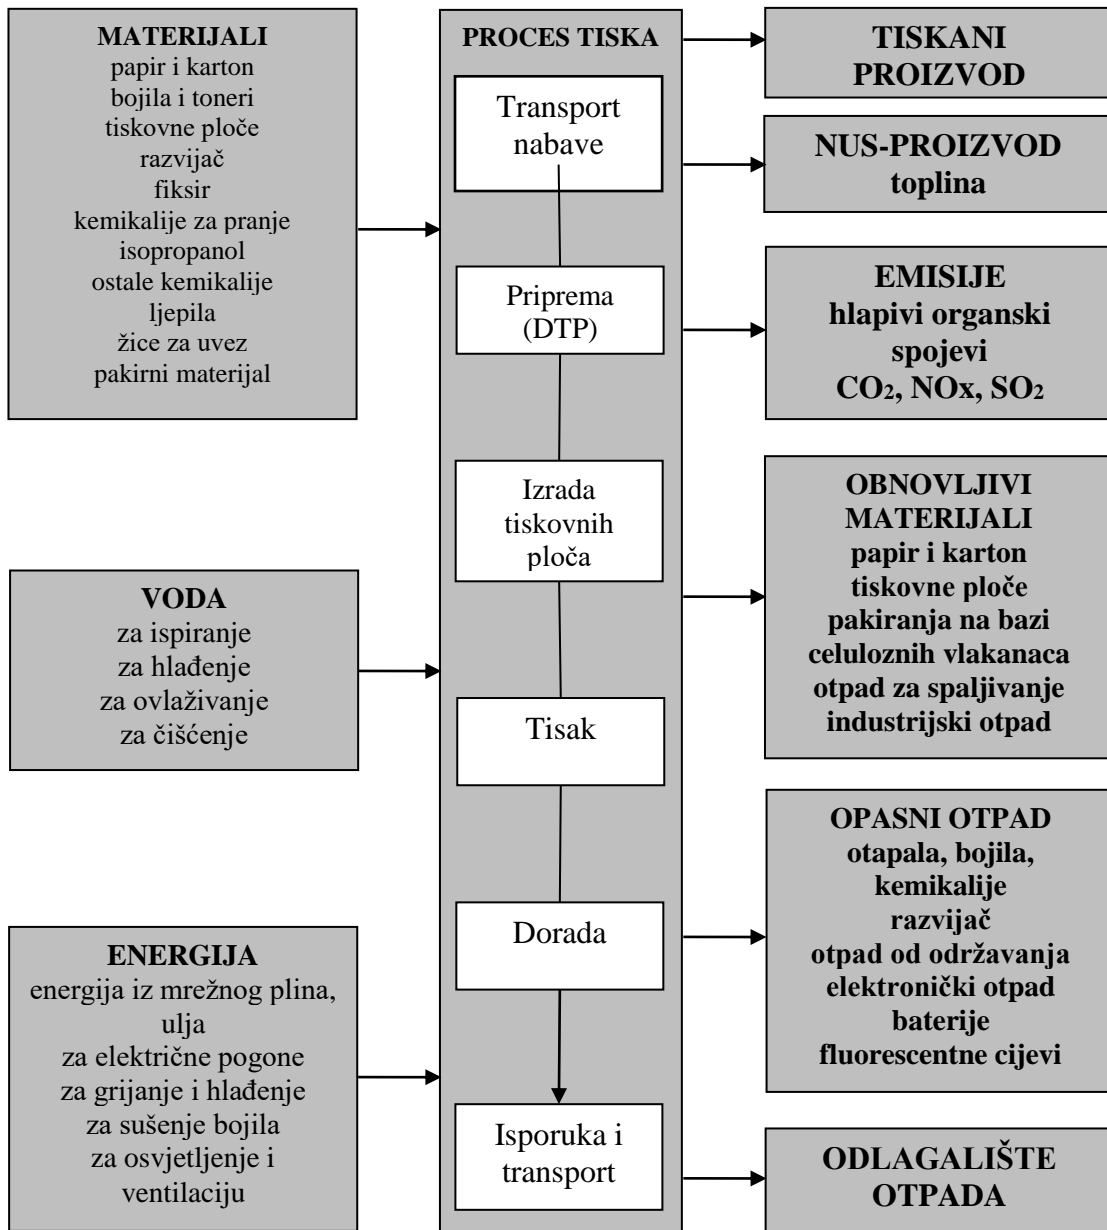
MATERIJALI
papir i karton
bojila i toneri
tiskovne ploče
razvijač
fiksir
kemikalije za pranje
isopropanol
ostale kemikalije
ljepila
žice za uvez
pakirni materijal

VODA
za ispiranje
za hlađenje
za ovlaživanje
za čišćenje

ENERGIJA
energija iz mrežnog plina, ulja
za električne pogone
za grijanje i hlađenje
za sušenje bojila
za osvjetljenje i ventilaciju

PROCES TISKA
Transport nabave
Priprema (DTP)
Izrada tiskovnih ploča
Tisak
Dorada
Isporuka i transport

TISKANI PROIZVOD

NUS-PROIZVOD
toplina

EMISIJE
hlapivi organski spojevi
$CO_2$, NOx, $SO_2$

OBNOVLJIVI MATERIJALI
papir i karton
tiskovne ploče
pakiranja na bazi celuloznih vlakanaca
otpad za spaljivanje
industrijski otpad

OPASNI OTPAD
otapala, bojila, kemikalije
razvijač
otpad od održavanja
elektronički otpad
baterije
fluorescentne cijevi

ODLAGALIŠTE OTPADA